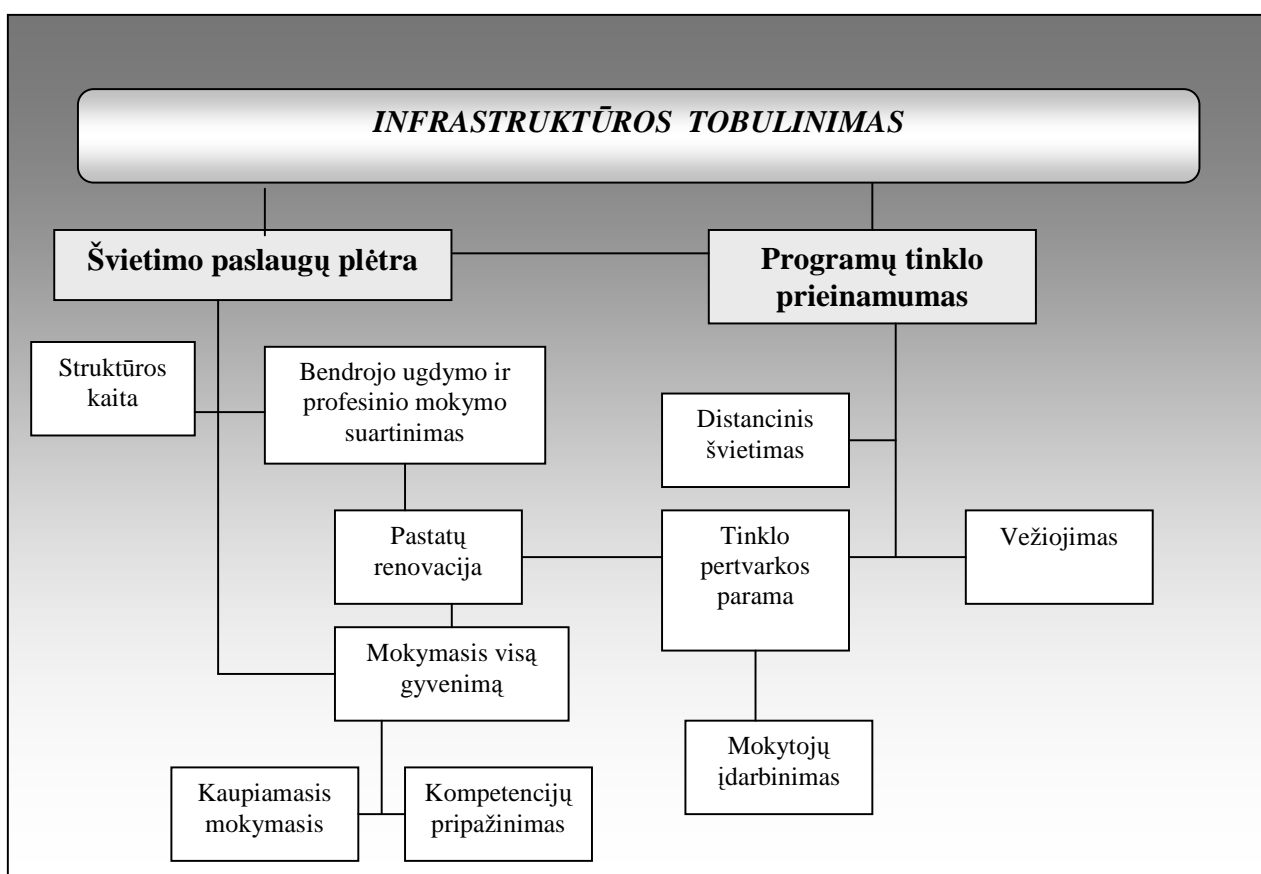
*INFRASTRUKTŪROS TOBULINIMAS*

**Švietimo paslaugų plėtra**

**Programų tinklo prieinamumas**

Struktūros kaita

Bendrojo ugdymo ir profesinio mokymo suartinimas

Distancinis švietimas

Pastatų renovacija

Tinklo pertvarkos parama

Vežiojimas

Mokymasis visą gyvenimą

Mokytojų įdarbinimas

Kaupiamasis mokymasis

Kompetencijų pripažinimas